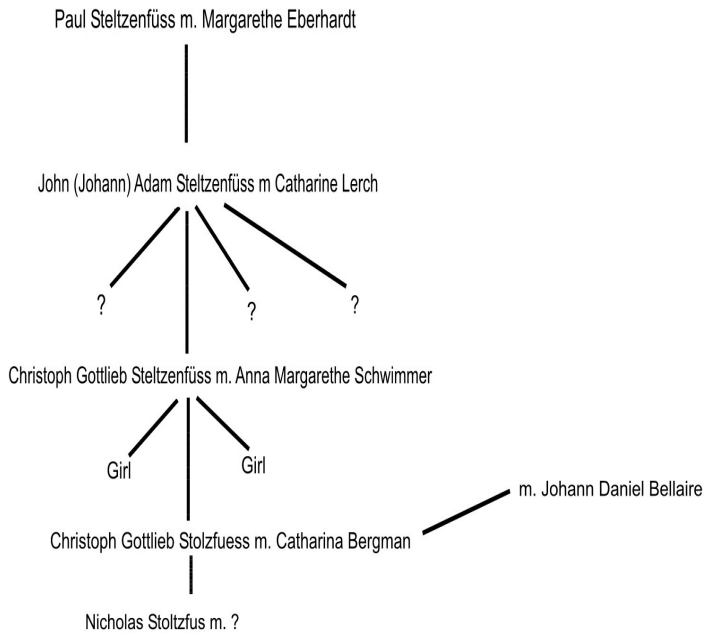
Paul Steltzenfüss m. Margarethe Eberhardt

John (Johann) Adam Steltzenfüss m Catharine Lerch

?

?

?

Christoph Gottlieb Steltzenfüss m. Anna Margarethe Schwimmer

Girl

Girl

m. Johann Daniel Bellaire

Christoph Gottlieb Stolzfuess m. Catharina Bergman

Nicholas Stoltzfus m. ?